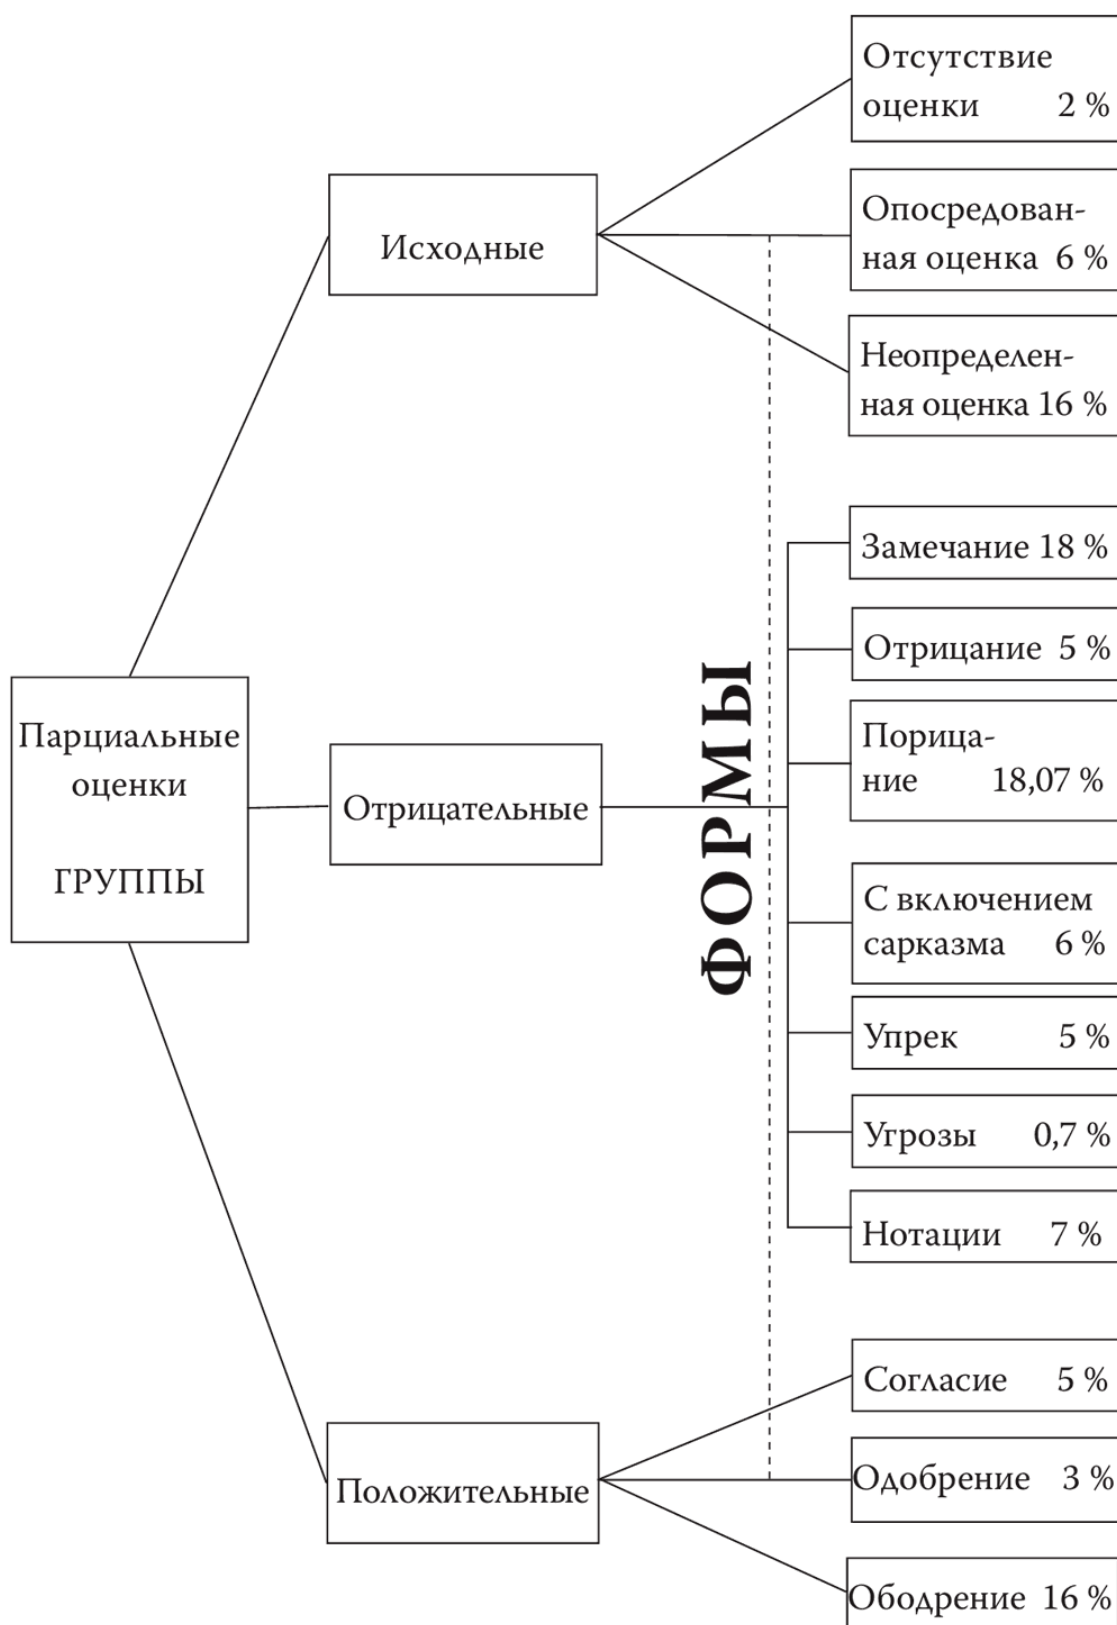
Парциальные оценки

ГРУППЫ

Исходные

Отрицательные

Положительные

ФОРМЫ

Отсутствие оценки 2 %

Опосредованная оценка 6 %

Неопределенная оценка 16 %

Замечание 18 %

Отрицание 5 %

Порицание 18,07 %

С включением сарказма 6 %

Упрек 5 %

Угрозы 0,7 %

Нотации 7 %

Согласие 5 %

Одобрение 3 %

Ободрение 16 %